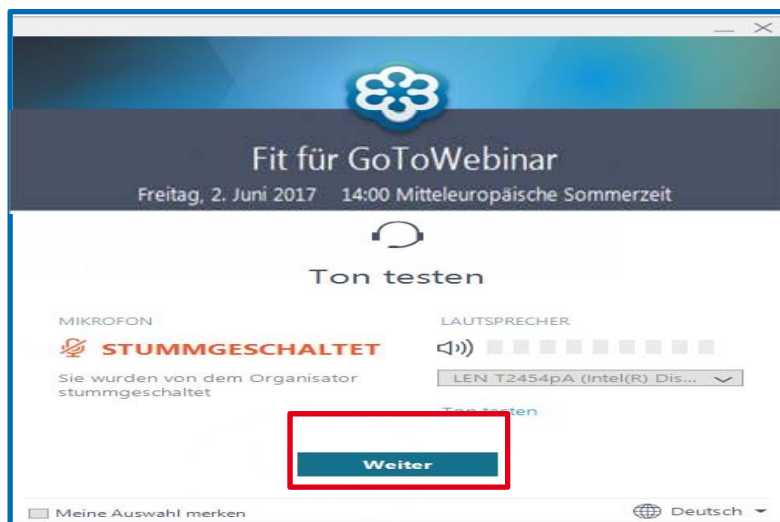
Fit für GoToWebinar

Freitag, 2. Juni 2017 14:00 Mitteleuropäische Sommerzeit

Ton testen

MIKROFON

STUMMGESCHALTET

Sie wurden von dem Organisator stummgeschaltet

LAUTSPRECHER

LEN T2454pA (Intel(R) Dis...

Ton testen

Weiter

Meine Auswahl merken

Deutsch